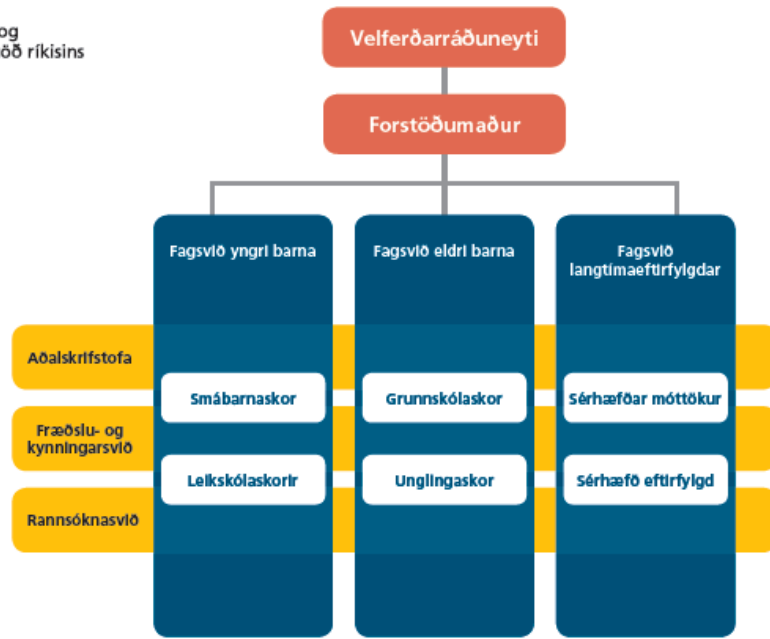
og
öð ríkisins

Velferðarráðuneyti

Forstöðumaður

Fagsvið yngri barna

Fagsvið eldri barna

Fagsvið langtímaeftirfylgdar

Aðalskrifstofa

Fræðslu- og kynningarsvið

Rannsóknasvið

Smábarnaskor

Grunnskólaskor

Sérhæfðar móttökur

Leikskólaskorir

Unglingaskor

Sérhæfð eftirfylgd